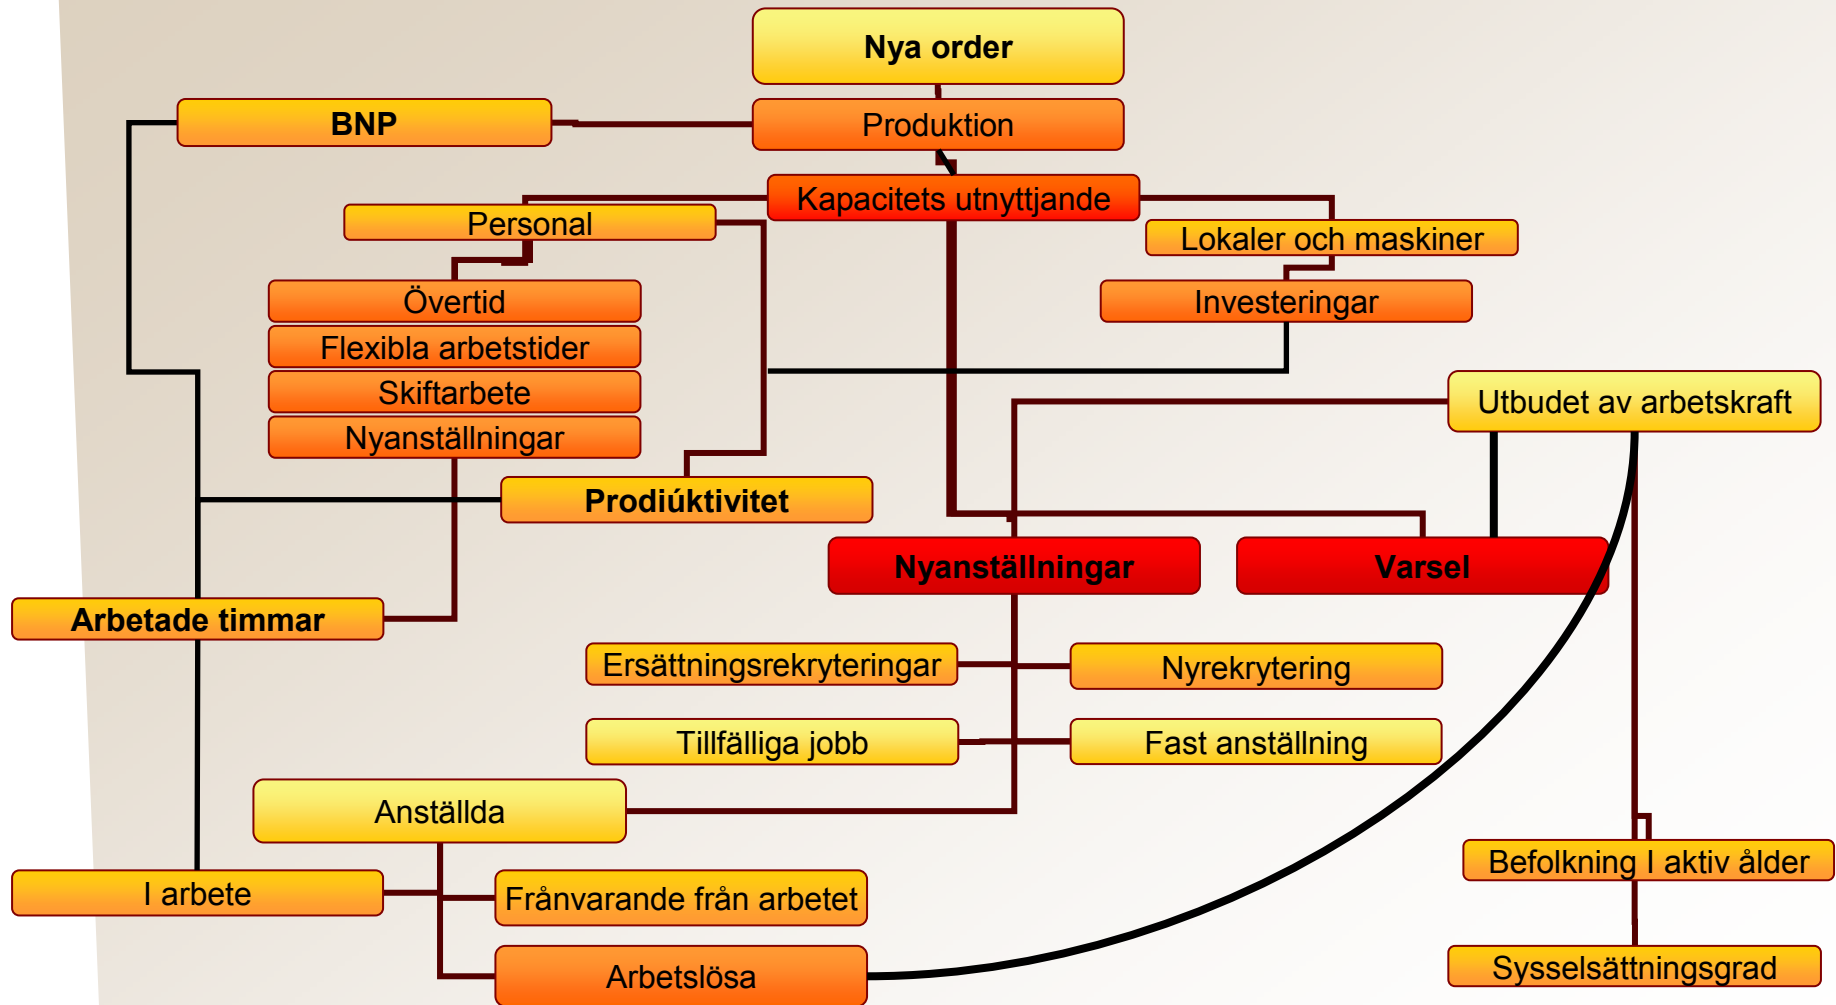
Nya order

BNP

Produktion

Kapacitets utnyttjande

Personal

Lokaler och maskiner

Övertid

Investeringar

Flexibla arbetstider

Skiftarbete

Utbudet av arbetskraft

Nyanställningar

Prodiúktivitet

Nyanställningar

Varsel

Arbetade timmar

Ersättningsrekryteringar

Nyrekrytering

Tillfälliga jobb

Fast anställning

Anställda

Befolkning I aktiv ålder

I arbete

Frånvarande från arbetet

Arbetslösa

Sysselsättningsgrad